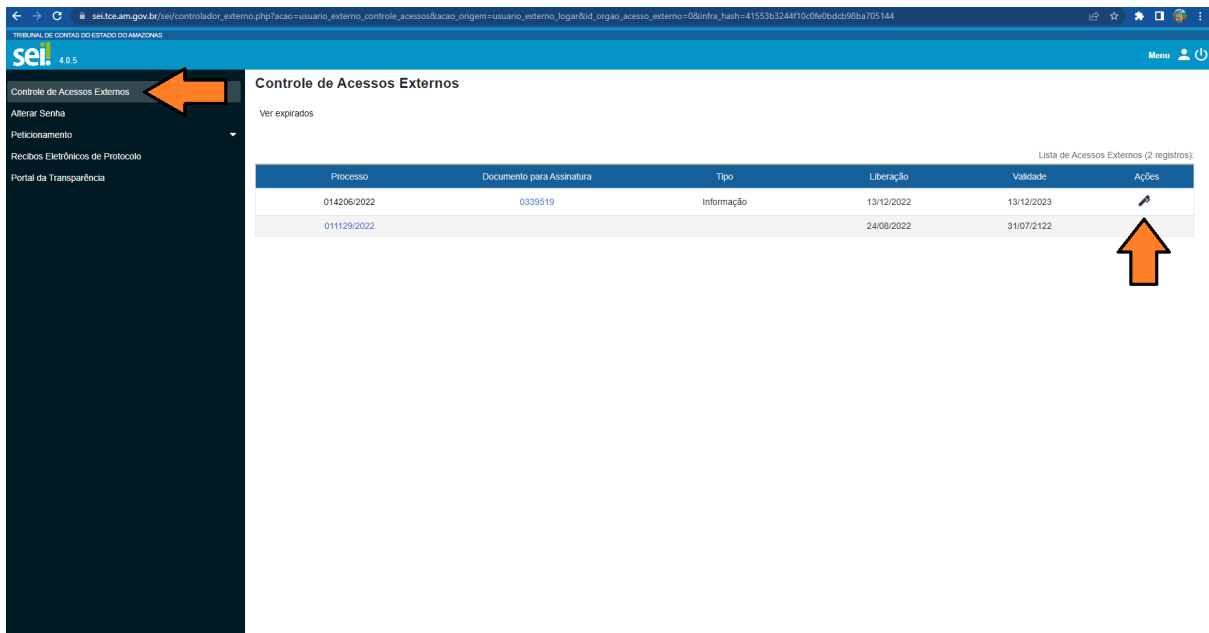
sei.tce.am.gov.br/sei/controlador_externo.php?acao=usuario_externo_controle_acessos&acao_origem=usuario_externo_logar&id_orgao_acesso_externo=0&infra_hash=41553b3244f10c0fe0bdcb98ba705144

TRIBUNAL DE CONTAS DO ESTADO DO AMAZONAS

sei! 4.0.5

Menu

Controle de Acessos Externos
Alterar Senha
Peticionamento
Recibos Eletrônicos de Protocolo
Portal da Transparência

Controle de Acessos Externos

Ver expirados

Lista de Acessos Externos (2 registros):

| Processo | Documento para Assinatura | Tipo | Liberação | Validade | Ações |
|---|---|---|---|---|---|
| 014206/2022 | 0339519 | Informação | 13/12/2022 | 13/12/2023 | |
| 011129/2022 | | | 24/08/2022 | 31/07/2122 | |